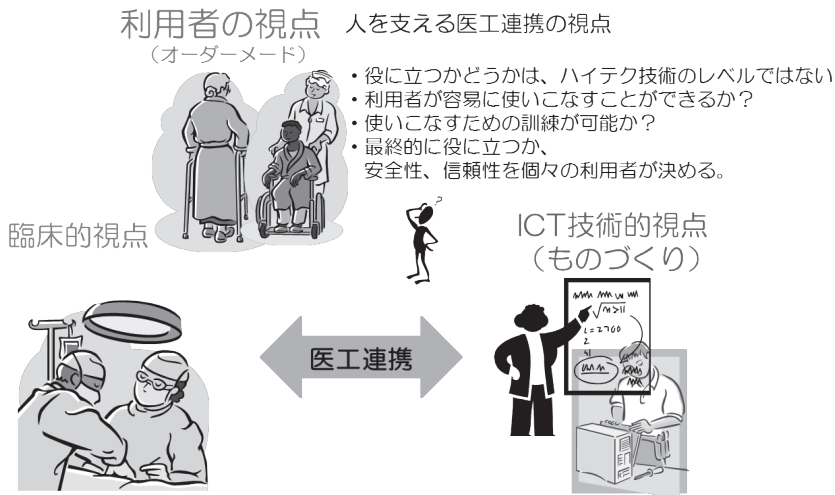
利用者の視点 人を支える医工連携の視点
（オーダーメード）

・役に立つかどうかは、ハイテク技術のレベルではない
・利用者が容易に使いこなすことができるか？
・使いこなすための訓練が可能か？
・最終的に役に立つか、安全性、信頼性を個々の利用者が決める。

臨床的視点

ICT技術的視点
（ものづくり）

医工連携

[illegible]
$\sqrt{m>11}$
$L=2700$
2
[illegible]